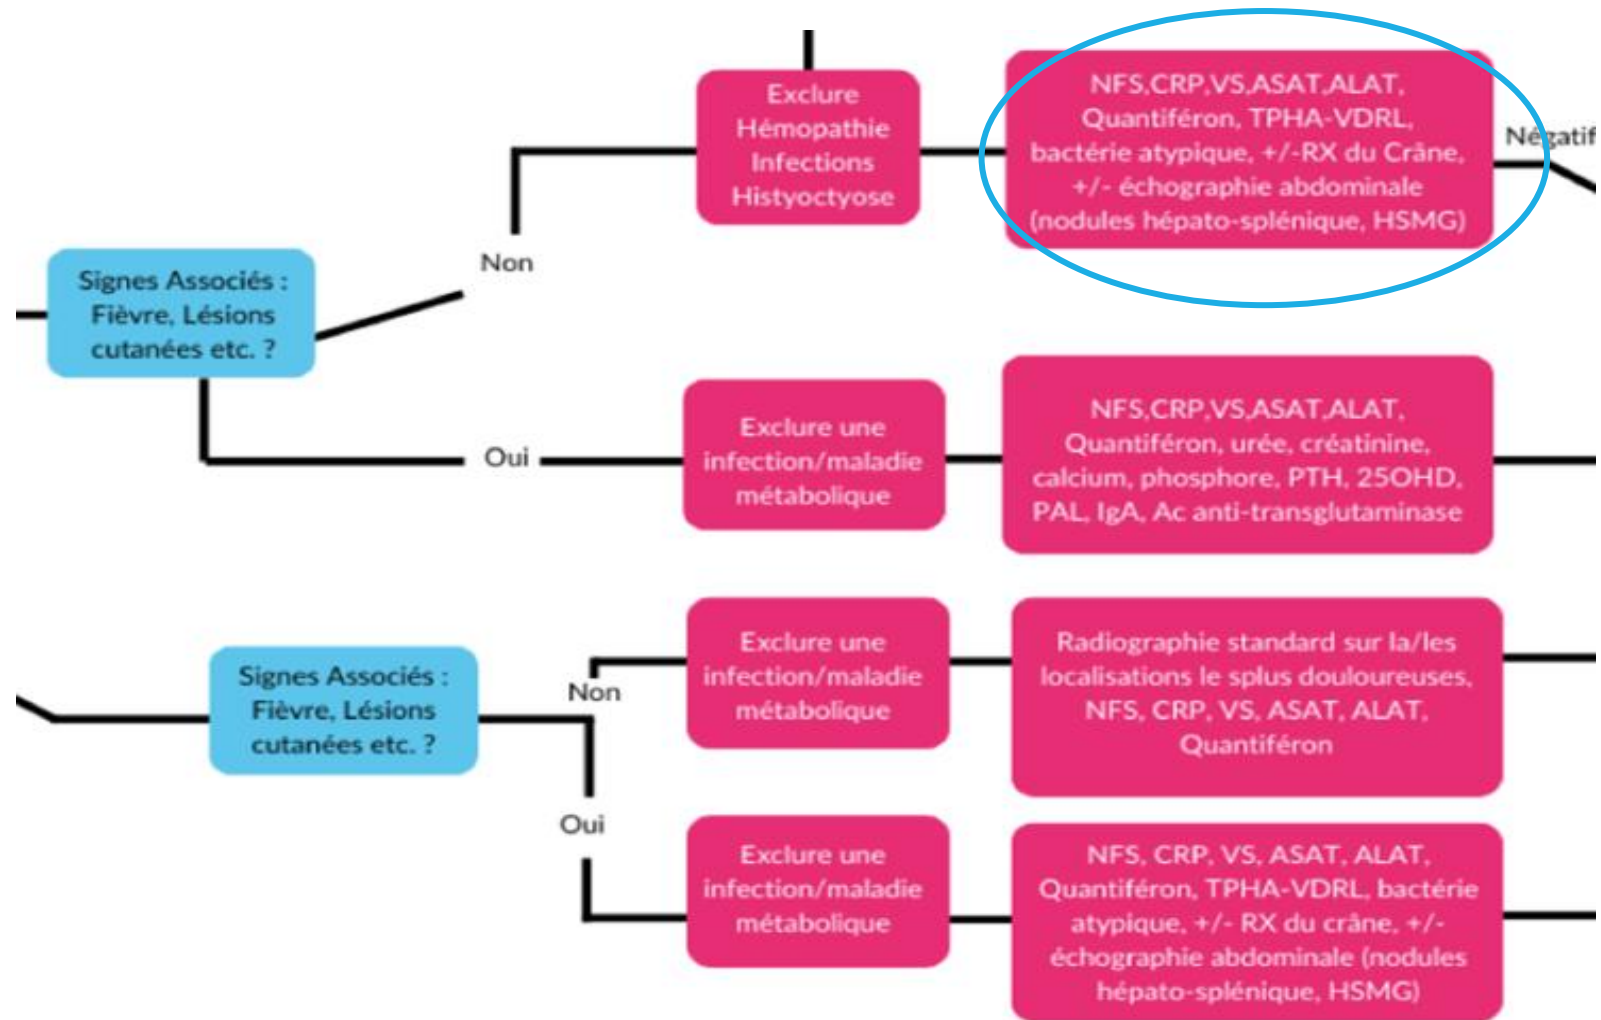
Exclure Hémopathie Infections Histyoctyose

NFS,CRP,VS,ASAT,ALAT, Quantiféron, TPHA-VDRL, bactérie atypique, +/-RX du Crâne, +/- échographie abdominale (nodules hépato-splénique, HSMG)

Négatif

Signes Associés : Fièvre, Lésions cutanées etc. ?

Non

Oui

Exclure une infection/maladie métabolique

NFS,CRP,VS,ASAT,ALAT, Quantiféron, urée, créatinine, calcium, phosphore, PTH, 25OHD, PAL, IgA, Ac anti-transglutaminase

Signes Associés : Fièvre, Lésions cutanées etc. ?

Non

Exclure une infection/maladie métabolique

Radiographie standard sur la/les localisations le splus douloureuses, NFS, CRP, VS, ASAT, ALAT, Quantiféron

Oui

Exclure une infection/maladie métabolique

NFS, CRP, VS, ASAT, ALAT, Quantiféron, TPHA-VDRL, bactérie atypique, +/- RX du crâne, +/- échographie abdominale (nodules hépato-splénique, HSMG)